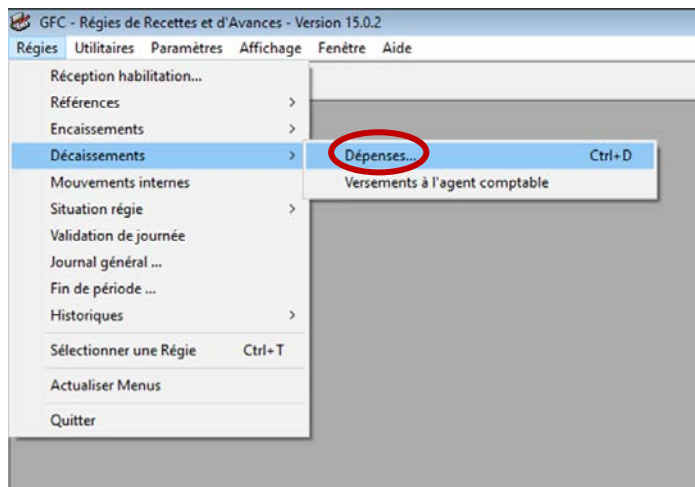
GFC - Régies de Recettes et d'Avances - Version 15.0.2

Régies Utilitaires Paramètres Affichage Fenêtre Aide

Réception habilitation...
Références >
Encaissements >
Décaissements >
Mouvements internes
Situation régie >
Validation de journée
Journal général ...
Fin de période ...
Historiques >
Sélectionner une Régie Ctrl+T
Actualiser Menus
Quitter

Dépenses... Ctrl+D
Versements à l'agent comptable